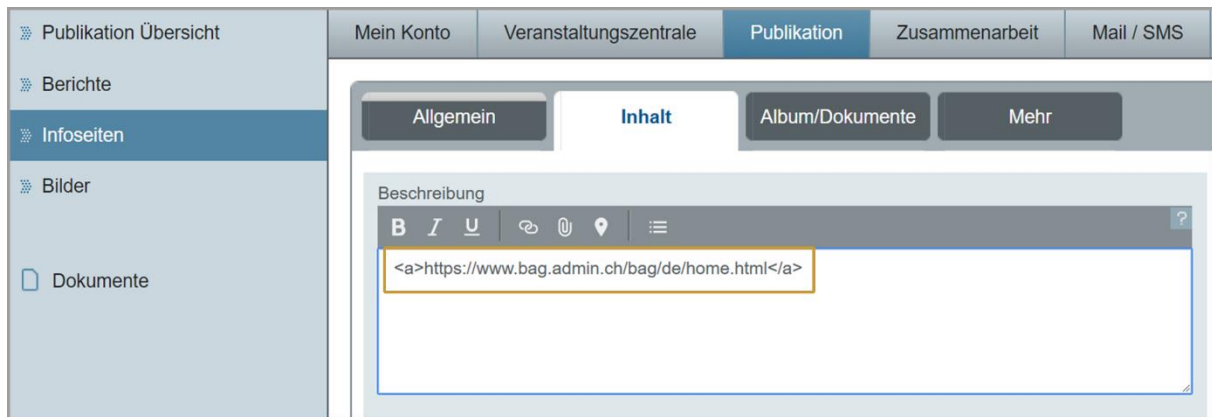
Publikation Übersicht
Berichte
Infoseiten
Bilder
Dokumente

Mein Konto | Veranstaltungszentrale | Publikation | Zusammenarbeit | Mail / SMS

Allgemein | Inhalt | Album/Dokumente | Mehr

Beschreibung

B I U

?

<a>https://www.bag.admin.ch/bag/de/home.html</a>